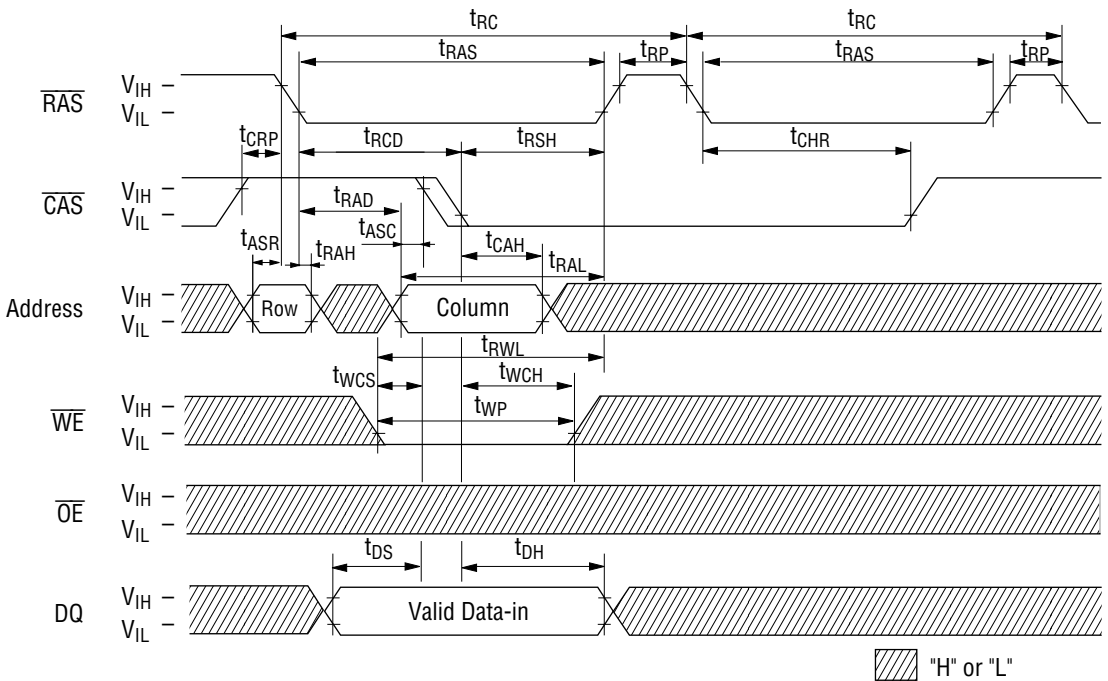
$t_{RC}$
$t_{RC}$
$t_{RAS}$
$t_{RP}$
$t_{RAS}$
$t_{RP}$

$\overline{RAS}$ $V_{IH}$ – $V_{IL}$ –

$t_{CRP}$
$t_{RCD}$
$t_{RSH}$
$t_{CHR}$

$\overline{CAS}$ $V_{IH}$ – $V_{IL}$ –

$t_{RAD}$
$t_{ASC}$
$t_{ASR}$
$t_{RAH}$
$t_{CAH}$
$t_{RAL}$

Address $V_{IH}$ – $V_{IL}$ –

Row
Column

$t_{RWL}$
$t_{WCS}$
$t_{WCH}$
$t_{WP}$

$\overline{WE}$ $V_{IH}$ – $V_{IL}$ –

$\overline{OE}$ $V_{IH}$ – $V_{IL}$ –

$t_{DS}$
$t_{DH}$

DQ $V_{IH}$ – $V_{IL}$ –

Valid Data-in

"H" or "L"